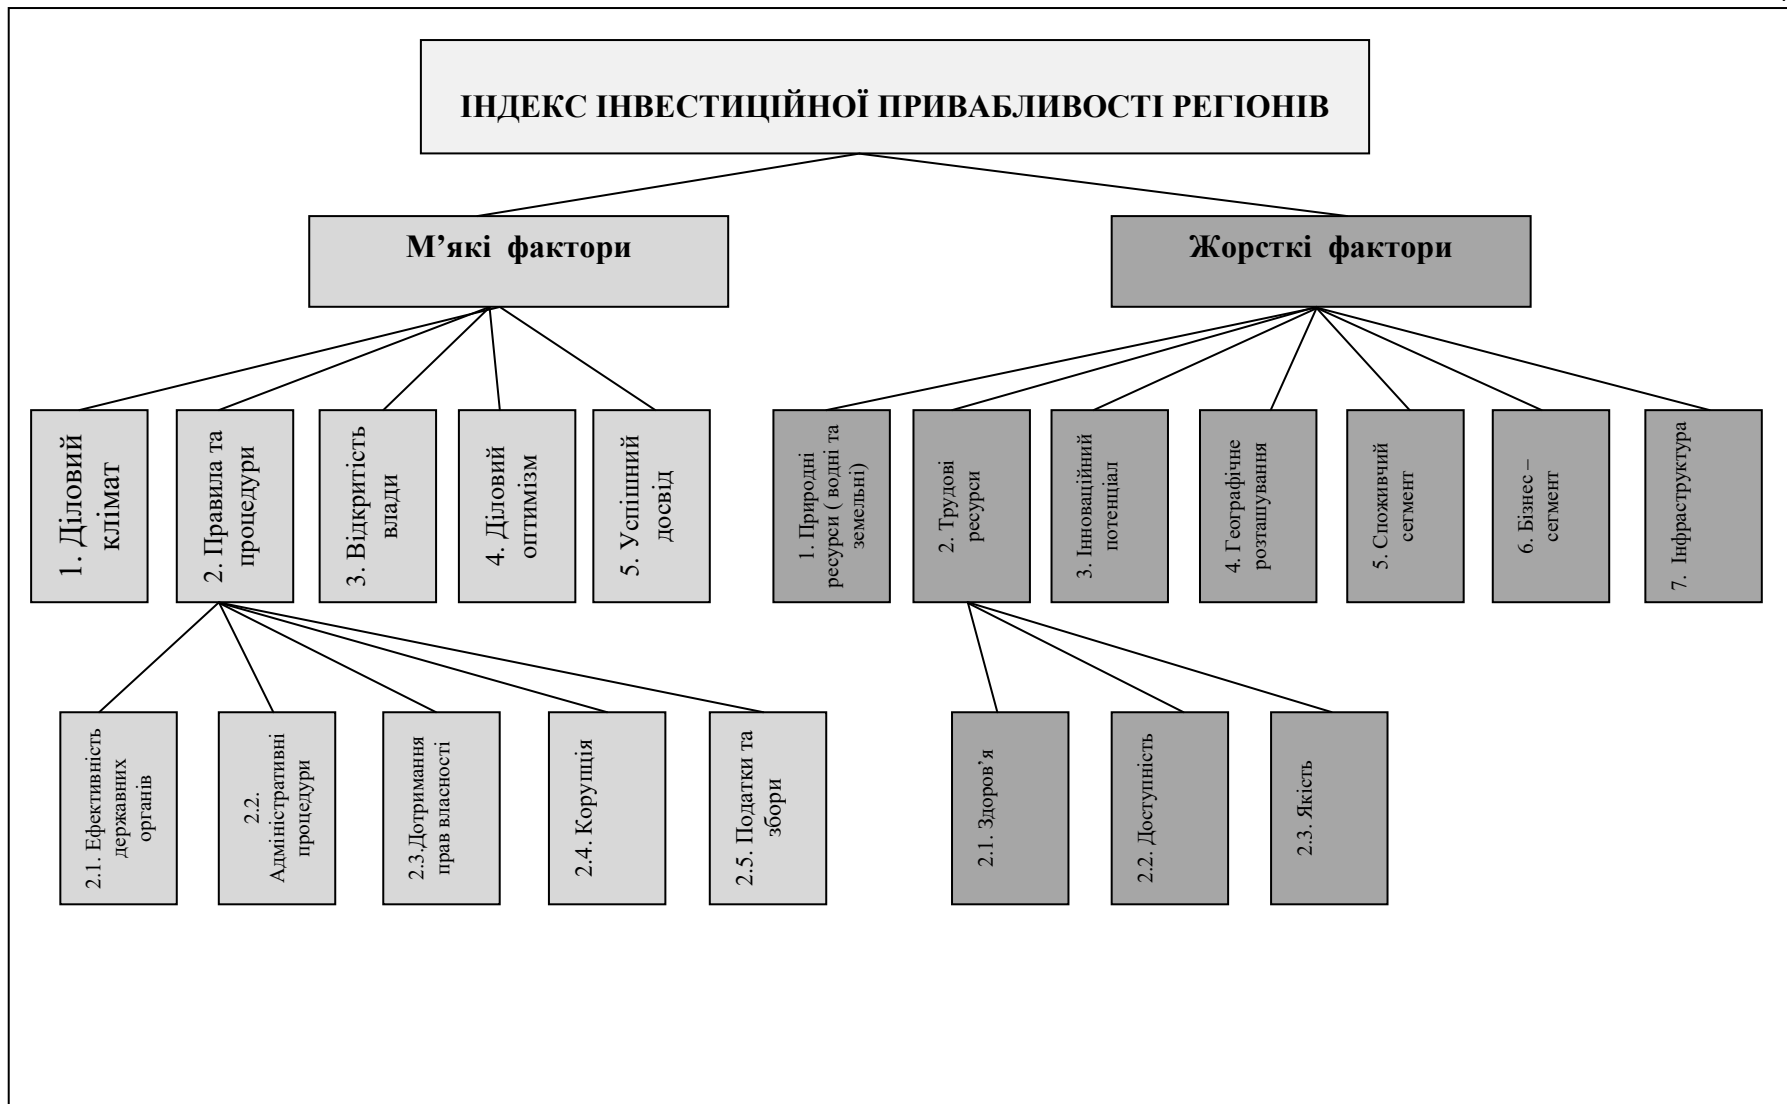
ІНДЕКС ІНВЕСТИЦІЙНОЇ ПРИВАБЛИВОСТІ РЕГІОНІВ

М’які фактори

Жорсткі фактори

1. Діловий клімат

2. Правила та процедури

3. Відкритість влади

4. Діловий оптимізм

5. Успішний досвід

1. Природні ресурси ( водні та земельні)

2. Трудові ресурси

3. Інноваційний потенціал

4. Географічне розташування

5. Споживчий сегмент

6. Бізнес – сегмент

7. Інфраструктура

2.1. Ефективність державних органів

2.2. Адміністративні процедури

2.3.Дотримання прав власності

2.4. Корупція

2.5. Податки та збори

2.1. Здоров’я

2.2. Доступність

2.3. Якість